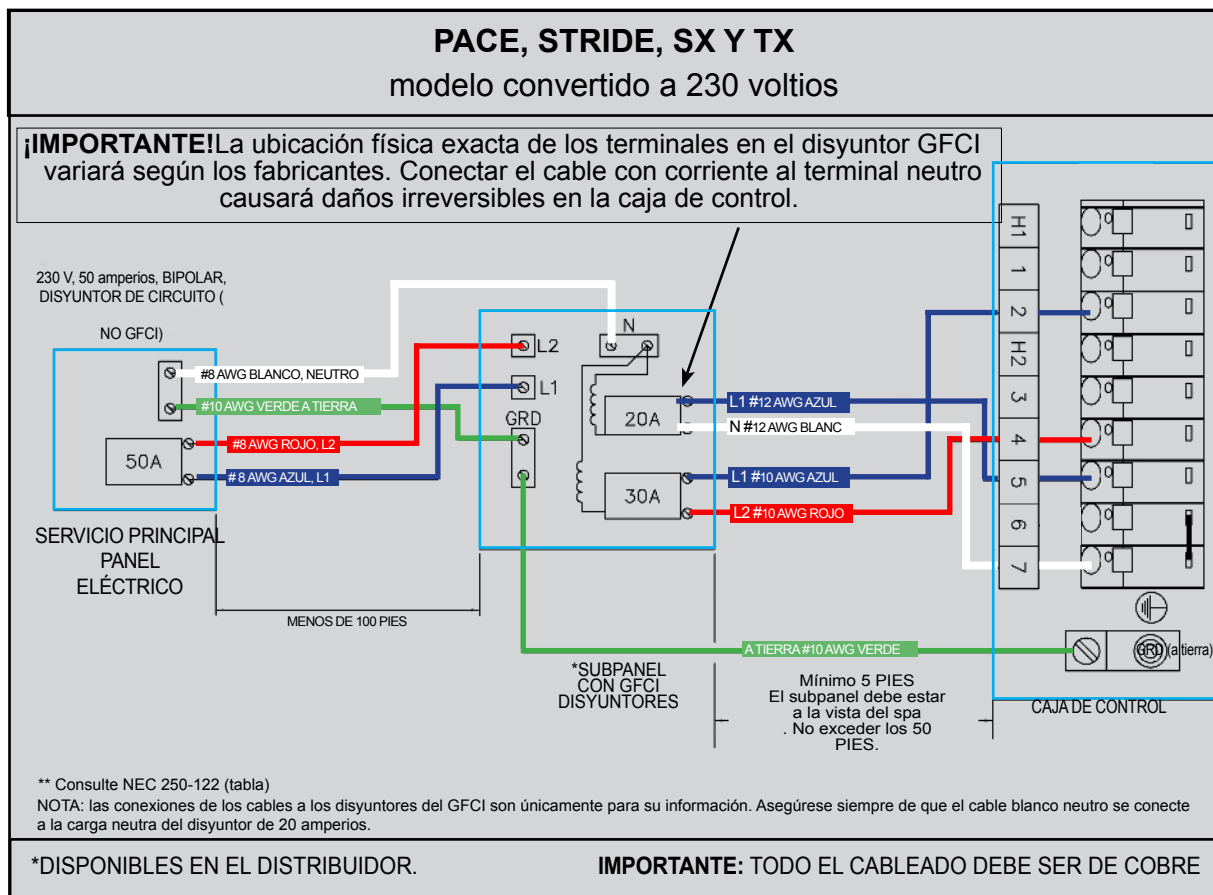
PACE, STRIDE, SX Y TX
modelo convertido a 230 voltios

¡IMPORTANTE!La ubicación física exacta de los terminales en el disyuntor GFCI variará según los fabricantes. Conectar el cable con corriente al terminal neutro causará daños irreversibles en la caja de control.

230 V, 50 amperios, BIPOLAR, DISYUNTOR DE CIRCUITO (

NO GFCI)

#8 AWG BLANCO, NEUTRO
#10 AWG VERDE A TIERRA
50A
#8 AWG ROJO, L2
# 8 AWG AZUL, L1

SERVICIO PRINCIPAL PANEL ELÉCTRICO

MENOS DE 100 PIES

L2
L1
N
GRD
20A
30A

*SUBPANEL CON GFCI DISYUNTORES

L1 #12 AWG AZUL
N #12 AWG BLANC
L1 #10 AWG AZUL
L2 #10 AWG ROJO

A TIERRA #10 AWG VERDE

Mínimo 5 PIES
El subpanel debe estar a la vista del spa
. No exceder los 50 PIES.

H1
1
2
H2
3
4
5
6
7

GRD (a tierra)

CAJA DE CONTROL

** Consulte NEC 250-122 (tabla)
NOTA: las conexiones de los cables a los disyuntores del GFCI son únicamente para su información. Asegúrese siempre de que el cable blanco neutro se conecte a la carga neutra del disyuntor de 20 amperios.

*DISPONIBLES EN EL DISTRIBUIDOR.

IMPORTANTE: TODO EL CABLEADO DEBE SER DE COBRE